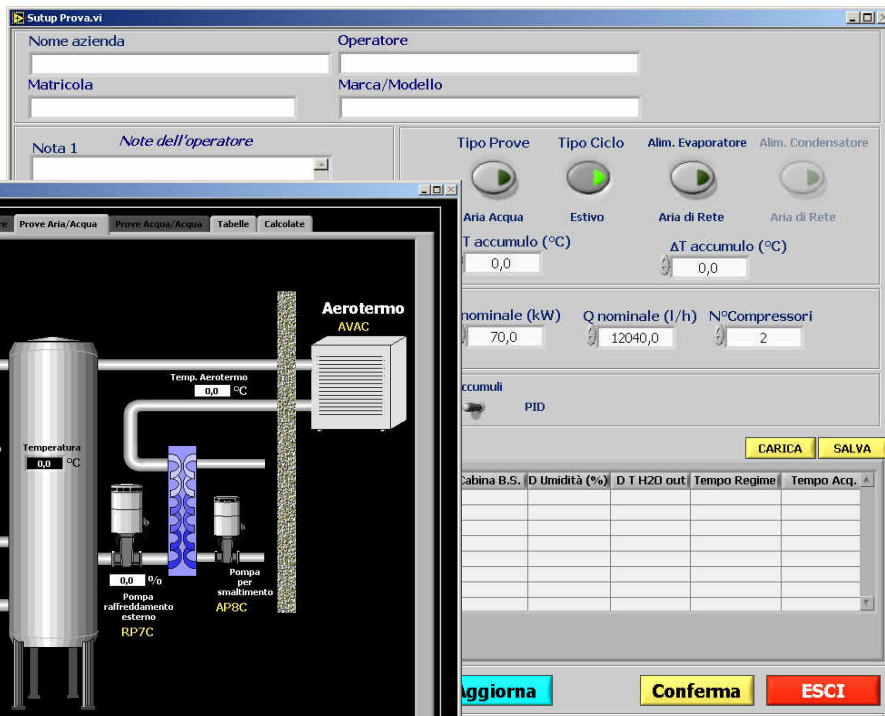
Sutup Prova.vi

Nome azienda

Operatore

Matricola

Marca/Modello

Nota 1

Note dell'operatore

Tipo Prove

Tipo Ciclo

Alim. Evaporatore

Alim. Condensatore

Aria Acqua

Estivo

Aria di Rete

Aria di Rete

T accumulo (°C)

0,0

ΔT accumulo (°C)

0,0

nominale (kW)

70,0

Q nominale (l/h)

12040,0

N°Compressori

2

ccumuli

PID

CARICA

SALVA

| Cabina B.S. | D Umidità (%) | D T H2O out | Tempo Regime | Tempo Acq. |
|---|---|---|---|---|
| | | | | |
| | | | | |
| | | | | |
| | | | | |
| | | | | |
| | | | | |
| | | | | |

Aggiorna

Conferma

ESCI

re

Prove Aria/Acqua

Prove Acqua/Acqua

Tabelle

Calcolate

Aerotermo

AVAC

Temp. Aerotermo

0,0 °C

Temperatura

0,0 °C

0,0 %

Pompa raffreddamento esterno

RP7C

Pompa per smaltimento

AP8C